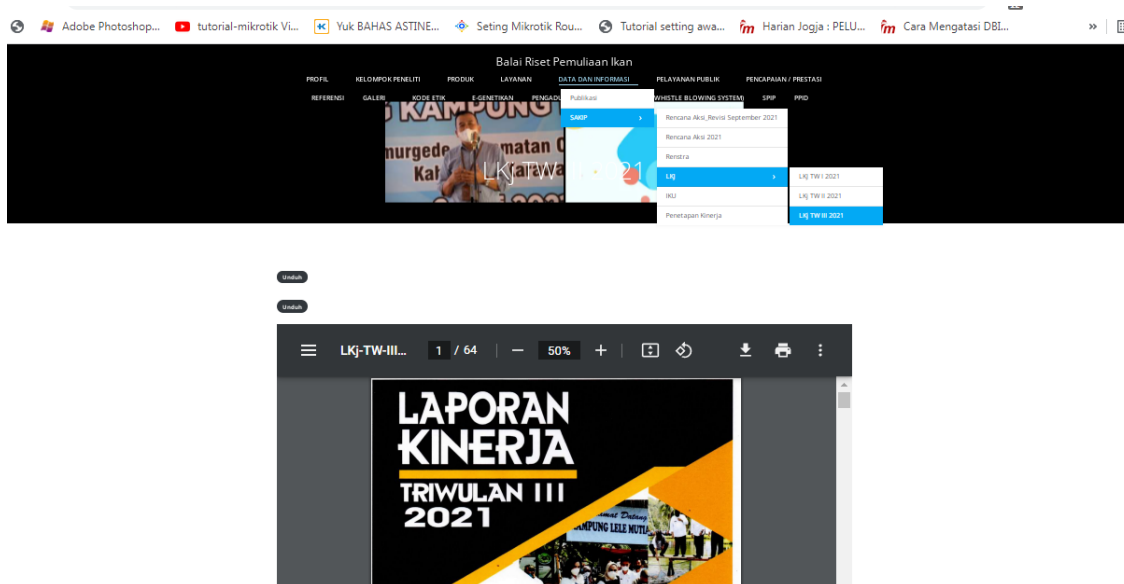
Adobe Photoshop... tutorial-mikrotik Vi... Yuk BAHAS ASTINE... Seting Mikrotik Rou... Tutorial setting awa... Harian Jogja : PELU... Cara Mengatasi DBI... »

Balai Riset Pemuliaan Ikan

PROFIL KELOMPOK PENELITI PRODUK LAYANAN DATA DAN INFORMASI PELAYANAN PUBLIK PENCAPAIAN / PRESTASI

REFERENSI GALERI KODE ETIK E-GENETIKAN PENGAD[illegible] WHISTLE BLOWING SYSTEM SPIP PPID

Publikasi

SAKIP ›

Rencana Aksi_Revisi September 2021

Rencana Aksi 2021

Renstra

LKj ›

IKU

Penetapan Kinerja

LKj TW I 2021

LKj TW II 2021

LKj TW III 2021

KAMPUNG

murgede matan

Kal

LKj TW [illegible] 21

Unduh

Unduh

LKj-TW-III... 1 / 64 — 50% +

LAPORAN KINERJA

TRIWULAN III 2021

Selamat Datang KAMPUNG LELE MUTIA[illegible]